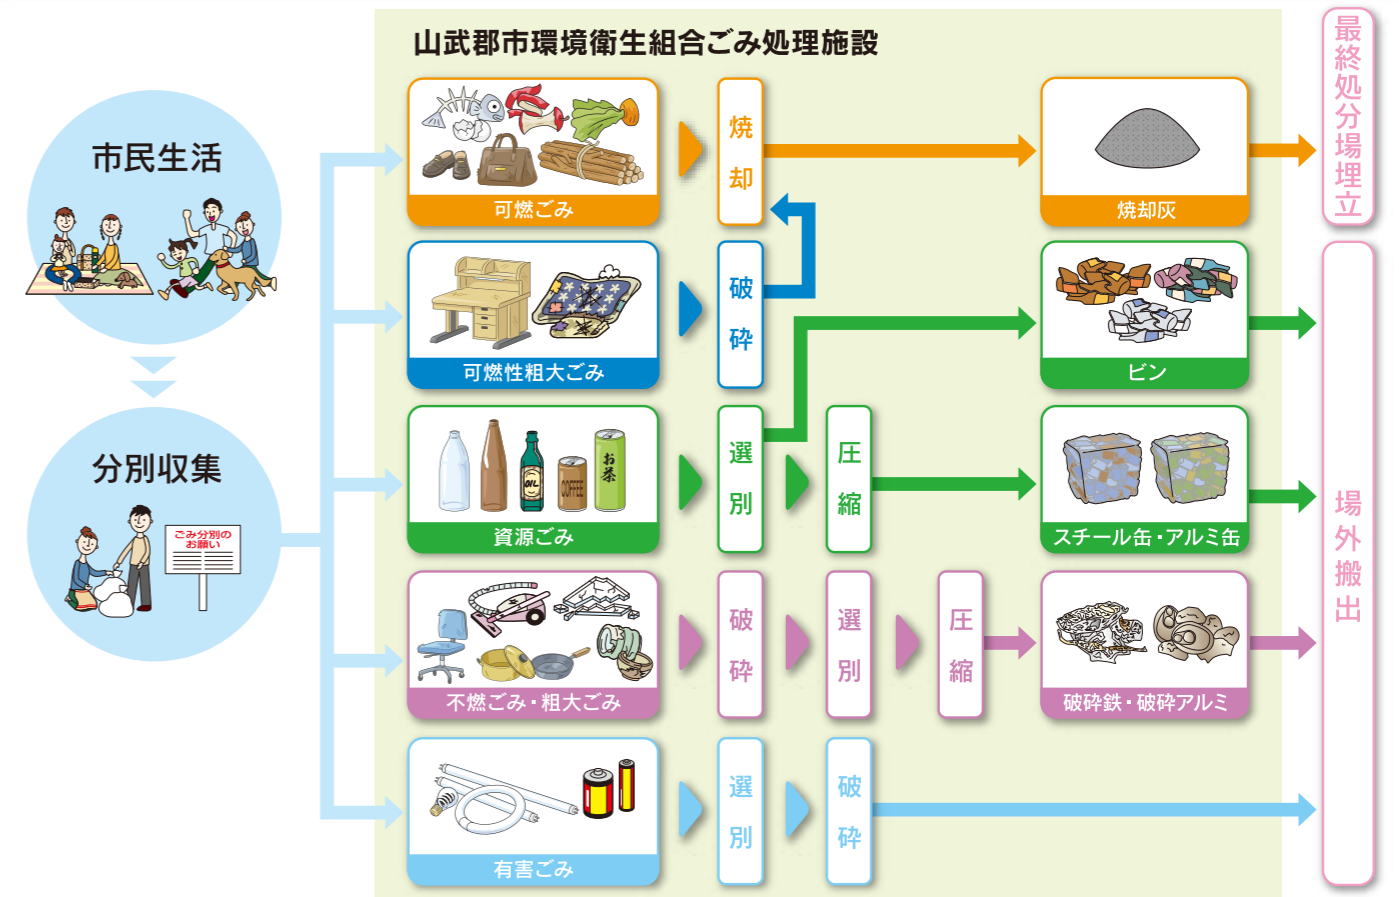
山武郡市環境衛生組合ごみ処理施設

市民生活

分別収集

ごみ分別のお願い

可燃ごみ

焼却

焼却灰

最終処分場埋立

可燃性粗大ごみ

破砕

ビン

資源ごみ

選別

圧縮

スチール缶・アルミ缶

OIL

COFFEE

お茶

場外搬出

不燃ごみ・粗大ごみ

破砕

選別

圧縮

破砕鉄・破砕アルミ

有害ごみ

選別

破砕